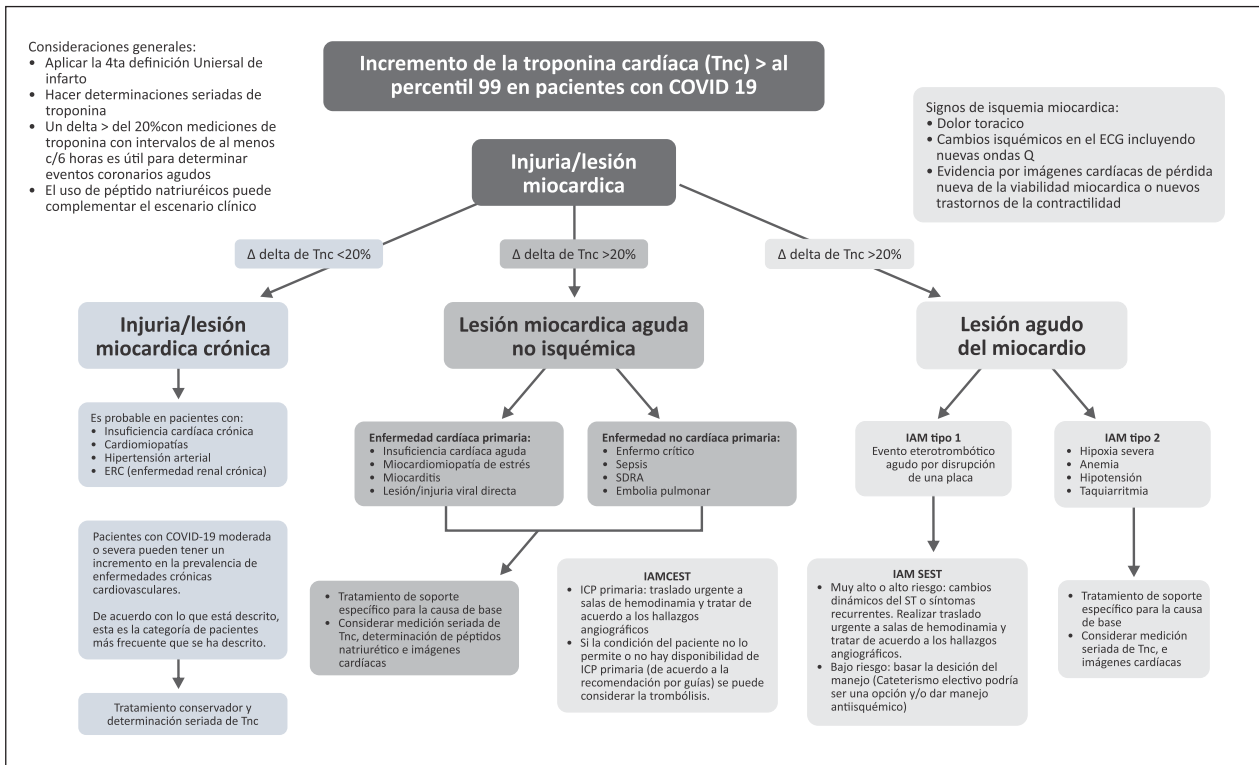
Consideraciones generales:
- Aplicar la 4ta definición Uniersal de infarto
- Hacer determinaciones seriadas de troponina
- Un delta > del 20%con mediciones de troponina con intervalos de al menos c/6 horas es útil para determinar eventos coronarios agudos
- El uso de péptido natriuréicos puede complementar el escenario clínico

Incremento de la troponina cardíaca (Tnc) > al percentil 99 en pacientes con COVID 19

Signos de isquemia miocardica:
- Dolor toracico
- Cambios isquémicos en el ECG incluyendo nuevas ondas Q
- Evidencia por imágenes cardíacas de pérdida nueva de la viabilidad miocardica o nuevos trastornos de la contractilidad

Injuria/lesión miocardica

Δ delta de Tnc <20%

Δ delta de Tnc >20%

Δ delta de Tnc >20%

Injuria/lesión miocardica crónica

Lesión miocardica aguda no isquémica

Lesión agudo del miocardio

Es probable en pacientes con:
- Insuficiencia cardíaca crónica
- Cardiomiopatías
- Hipertensión arterial
- ERC (enfermedad renal crónica)

Pacientes con COVID-19 moderada o severa pueden tener un incremento en la prevalencia de enfermedades crónicas cardiovasculares.

De acuerdo con lo que está descrito, esta es la categoría de pacientes más frecuente que se ha descrito.

Tratamiento conservador y determinación seriada de Tnc

Enfermedad cardíaca primaria:
- Insuficiencia cardíaca aguda
- Miocardiomiopatía de estrés
- Miocarditis
- Lesión/injuria viral directa

Enfermedad no cardíaca primaria:
- Enfermo crítico
- Sepsis
- SDRA
- Embolia pulmonar

- Tratamiento de soporte específico para la causa de base
- Considerar medición seriada de Tnc, determinación de péptidos natriurético e imágenes cardíacas

IAMCEST
- ICP primaria: traslado urgente a salas de hemodinamia y tratar de acuerdo a los hallazgos angiográficos
- Si la condición del paciente no lo permite o no hay disponibilidad de ICP primaria (de acuerdo a la recomendación por guías) se puede considerar la trombólisis.

IAM tipo 1
Evento eterotrombótico agudo por disrupción de una placa

IAM tipo 2
- Hipoxia severa
- Anemia
- Hipotensión
- Taquiarritmia

IAM SEST
- Muy alto o alto riesgo: cambios dinámicos del ST o síntomas recurrentes. Realizar traslado urgente a salas de hemodinamia y tratar de acuerdo a los hallazgos angiográficos.
- Bajo riesgo: basar la desición del manejo (Cateterismo electivo podría ser una opción y/o dar manejo antiisquémico)

- Tratamiento de soporte específico para la causa de base
- Considerar medición seriada de Tnc, e imágenes cardíacas